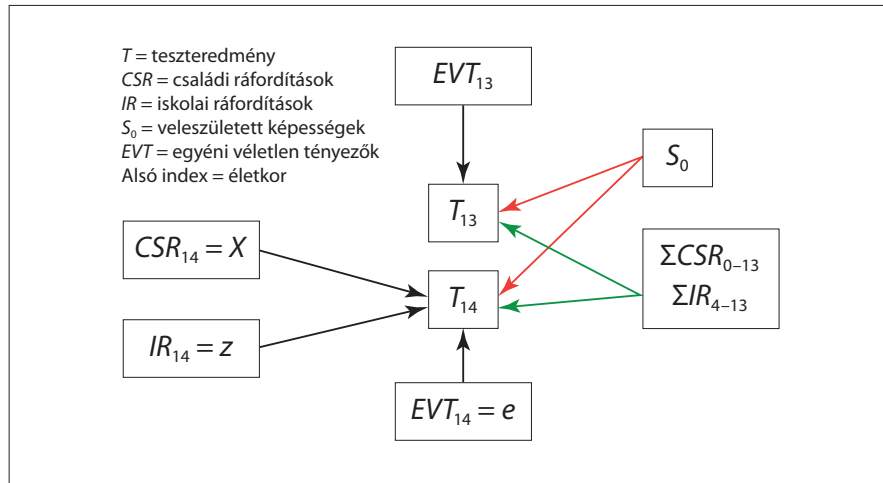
$T$ = teszteredmény
$CSR$ = családi ráfordítások
$IR$ = iskolai ráfordítások
$S_0$ = veleszületett képességek
$EVT$ = egyéni véletlen tényezők
Alsó index = életkor

$EVT_{13}$

$S_0$

$T_{13}$

$CSR_{14} = X$

$T_{14}$

$\Sigma CSR_{0-13}$
$\Sigma IR_{4-13}$

$IR_{14} = z$

$EVT_{14} = e$